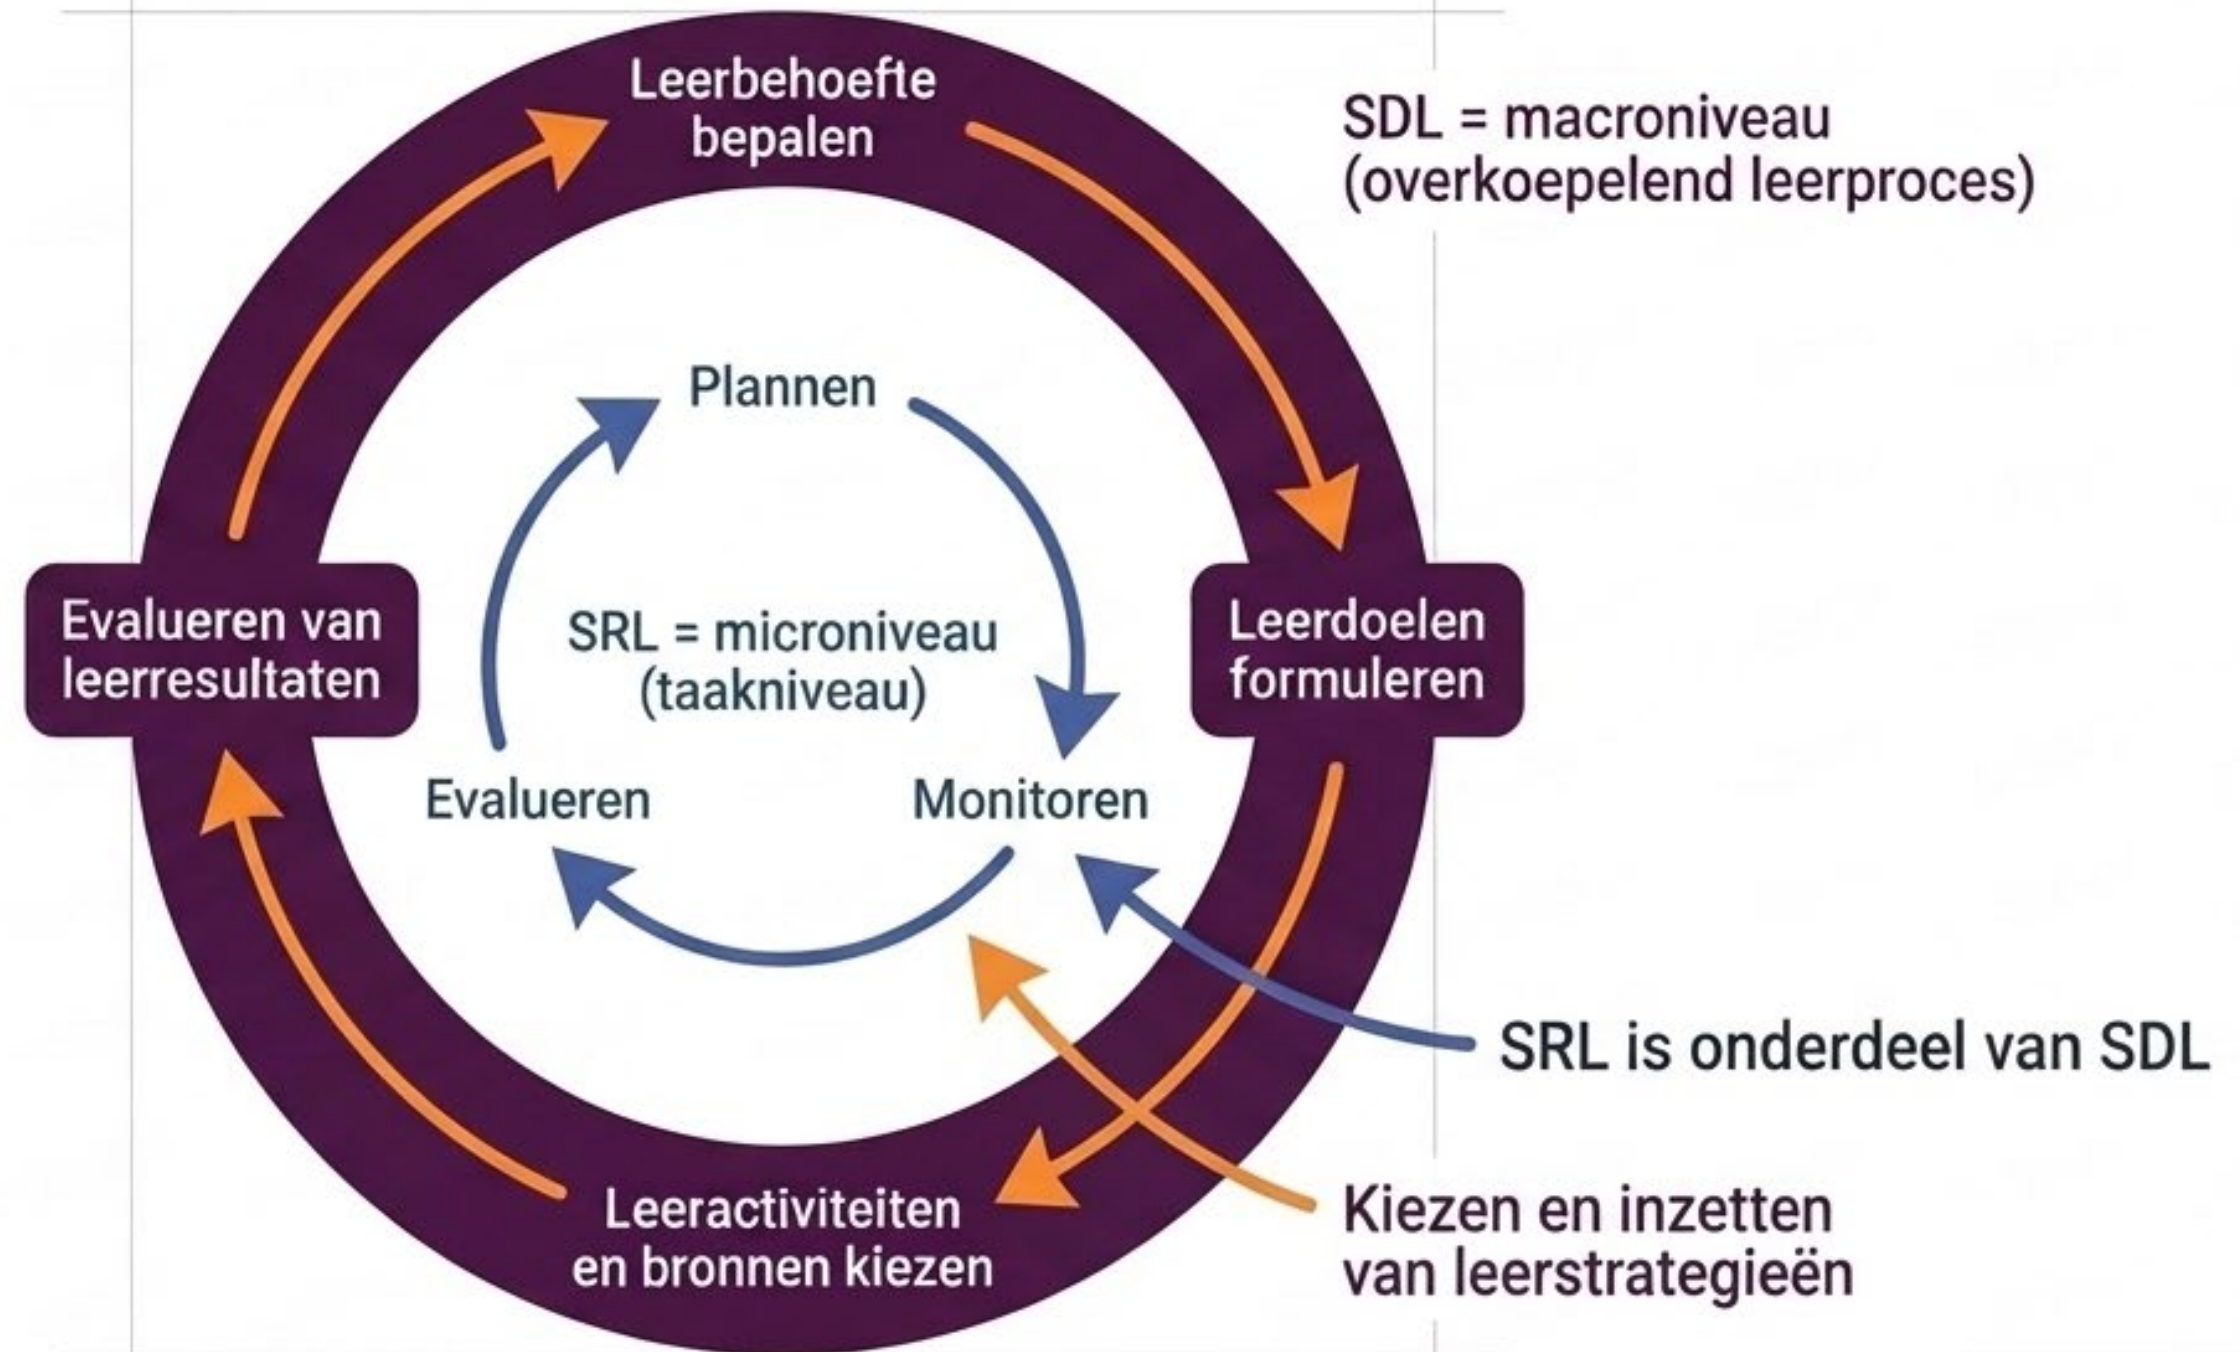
Leerbehoefte bepalen

SDL = macroniveau (overkoepelend leerproces)

Plannen

Evalueren van leerresultaten

SRL = microniveau (taakniveau)

Leerdoelen formuleren

Evalueren

Monitoren

SRL is onderdeel van SDL

Leeractiviteiten en bronnen kiezen

Kiezen en inzetten van leerstrategieën